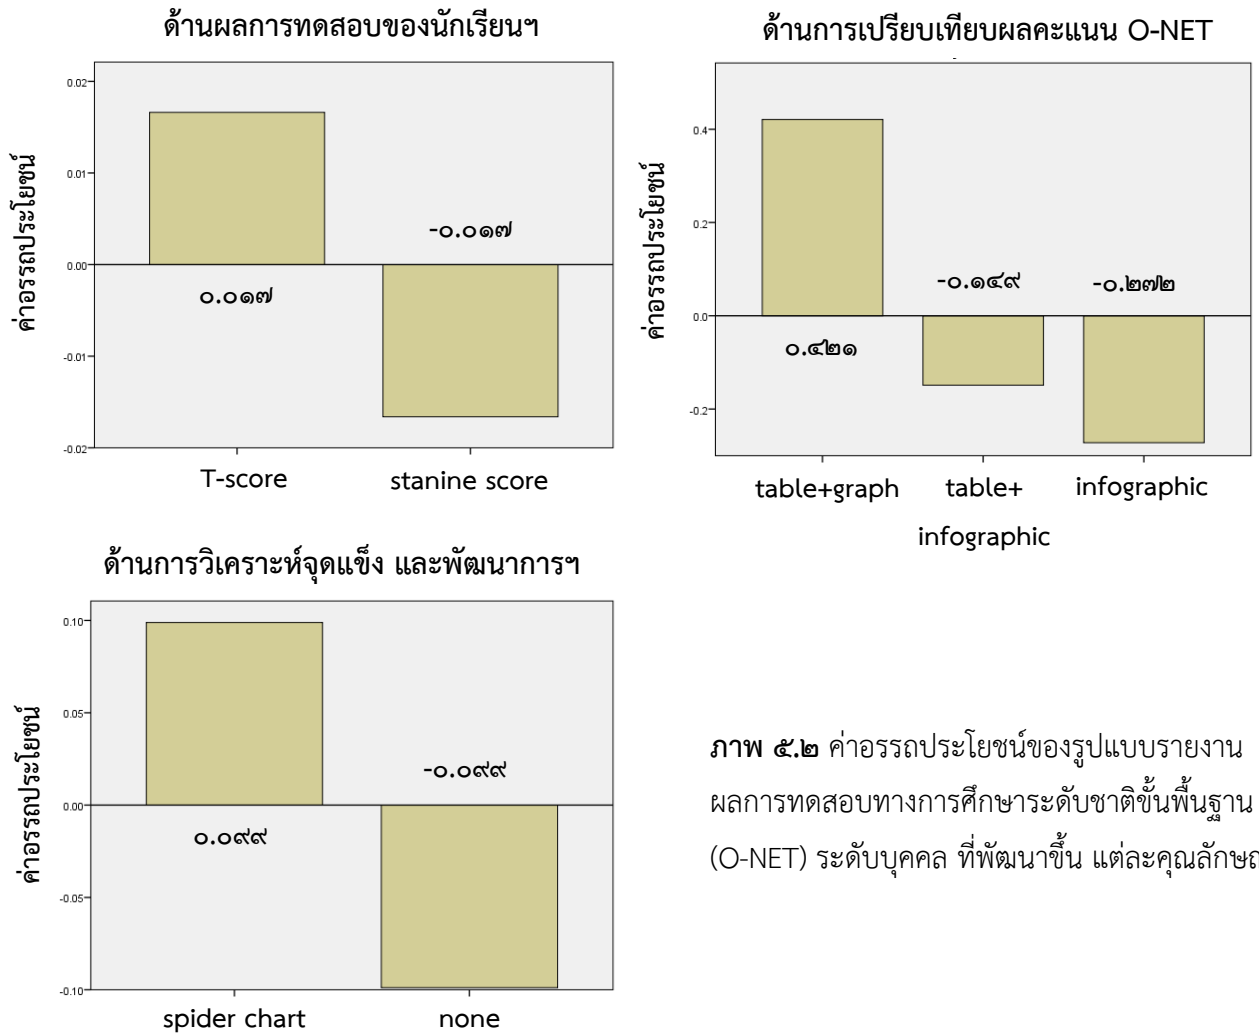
ด้านผลการทดสอบของนักเรียนฯ

ค่าอรรถประโยชน์

0.02
0.01
0.00
-0.01
-0.02

๐.๐๑๗

-๐.๐๑๗

T-score
stanine score

ด้านการเปรียบเทียบผลคะแนน O-NET

ค่าอรรถประโยชน์

0.4
0.2
0.0
-0.2

๐.๔๒๑

-๐.๑๔๙

-๐.๒๗๒

table+graph
table+ infographic
infographic

ด้านการวิเคราะห์จุดแข็ง และพัฒนาการฯ

ค่าอรรถประโยชน์

0.10
0.05
0.00
-0.05
-0.10

๐.๐๙๙

-๐.๐๙๙

spider chart
none

**ภาพ ๕.๒** ค่าอรรถประโยชน์ของรูปแบบรายงานผลการทดสอบทางการศึกษาระดับชาติขั้นพื้นฐาน (O-NET) ระดับบุคคล ที่พัฒนาขึ้น แต่ละคุณลักษณ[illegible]